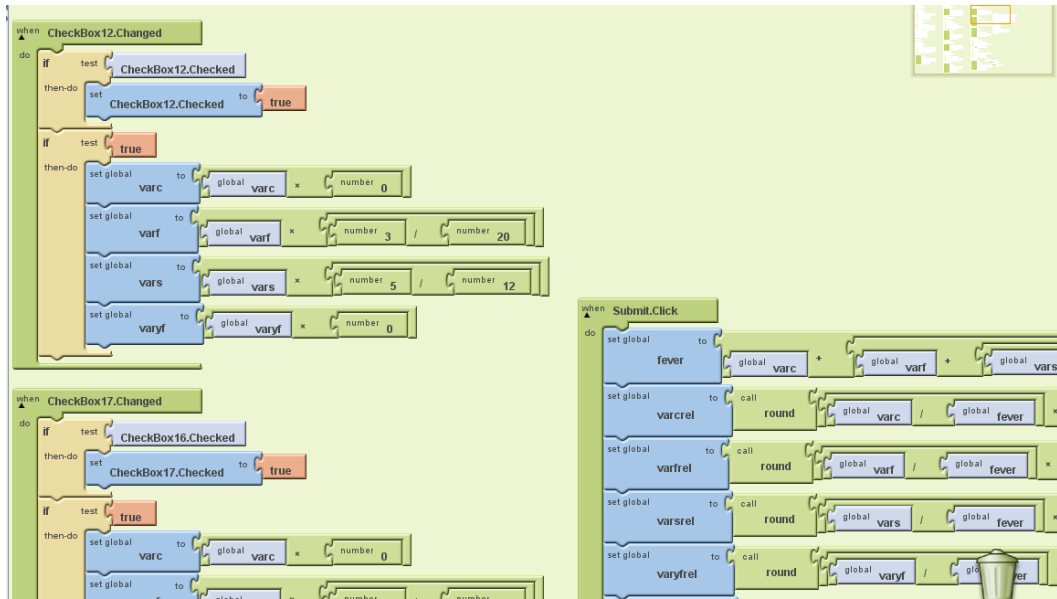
when CheckBox12.Changed
do
if test CheckBox12.Checked
then-do set CheckBox12.Checked to true
if test true
then-do set global varc to global varc × number 0
set global varf to global varf × number 3 / number 20
set global vars to global vars × number 5 / number 12
set global varyf to global varyf × number 0

when CheckBox17.Changed
do
if test CheckBox16.Checked
then-do set CheckBox17.Checked to true
if test true
then-do set global varc to global varc × number 0
set global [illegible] to global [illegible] × number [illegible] number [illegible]

when Submit.Click
do
set global fever to global varc + global varf + global vars
set global varcrel to call round global varc / global fever ×
set global varfrel to call round global varf / global fever ×
set global varsrel to call round global vars / global fever ×
set global varyfrel to call round global varyf / global fever